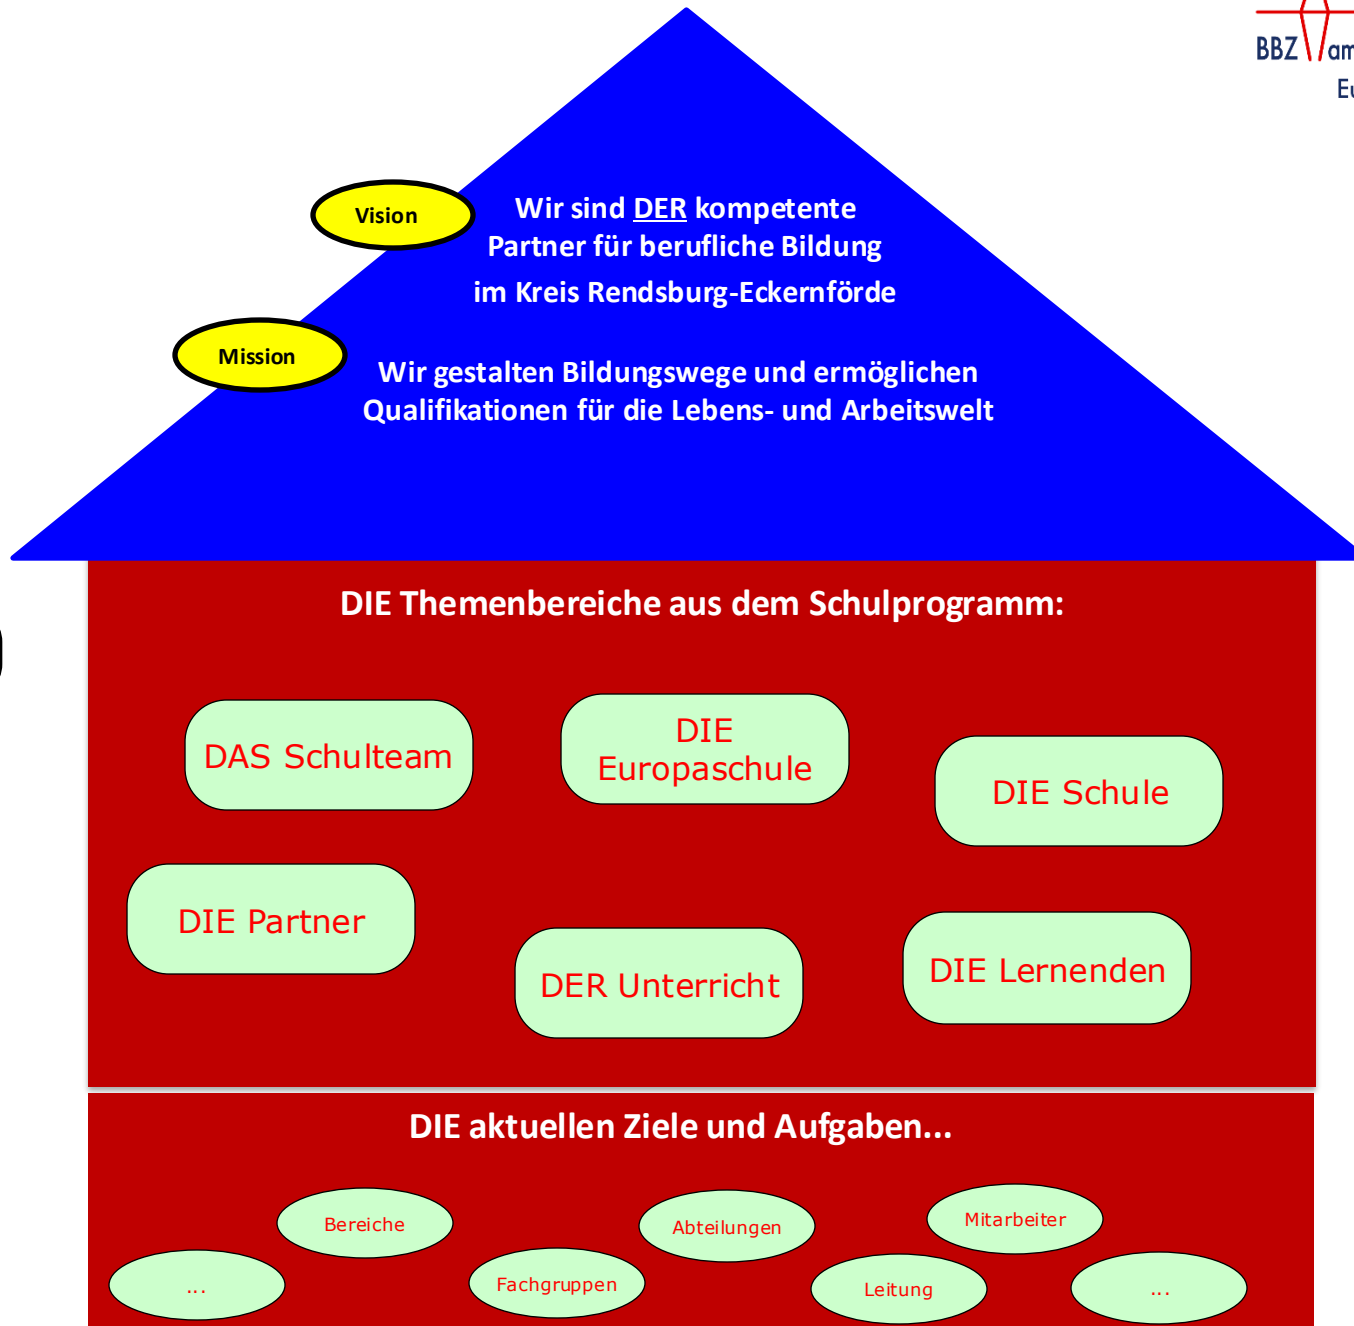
BBZ am
Eu

Vision

Wir sind DER kompetente Partner für berufliche Bildung im Kreis Rendsburg-Eckernförde

Mission

Wir gestalten Bildungswege und ermöglichen Qualifikationen für die Lebens- und Arbeitswelt

DIE Themenbereiche aus dem Schulprogramm:

DAS Schulteam

DIE Europaschule

DIE Schule

DIE Partner

DER Unterricht

DIE Lernenden

DIE aktuellen Ziele und Aufgaben...

Bereiche

Abteilungen

Mitarbeiter

...

Fachgruppen

Leitung

...